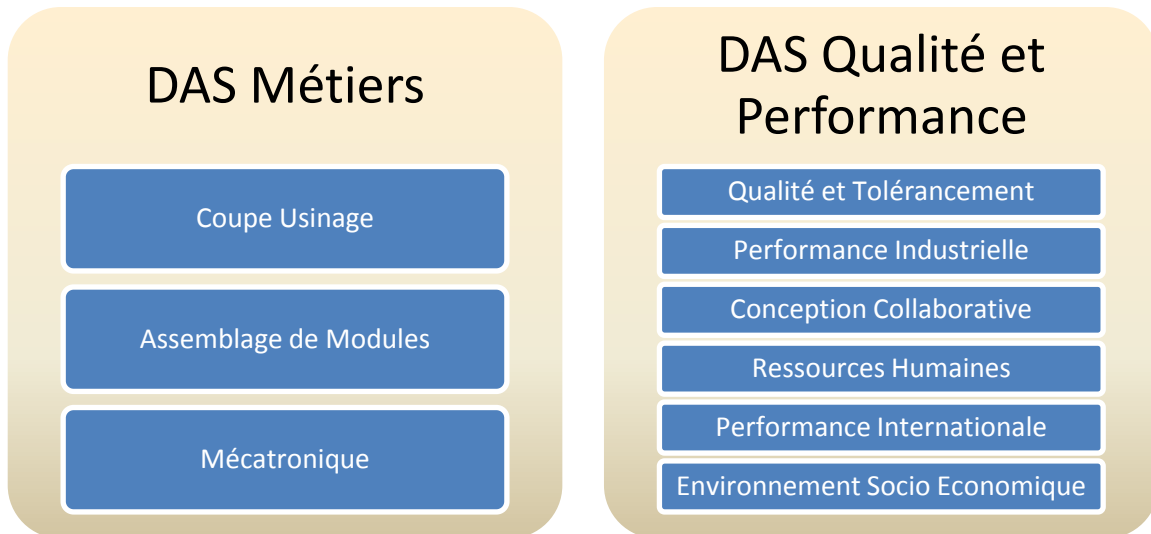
DAS Métiers

Coupe Usinage

Assemblage de Modules

Mécatronique

DAS Qualité et Performance

Qualité et Tolérancement

Performance Industrielle

Conception Collaborative

Ressources Humaines

Performance Internationale

Environnement Socio Economique